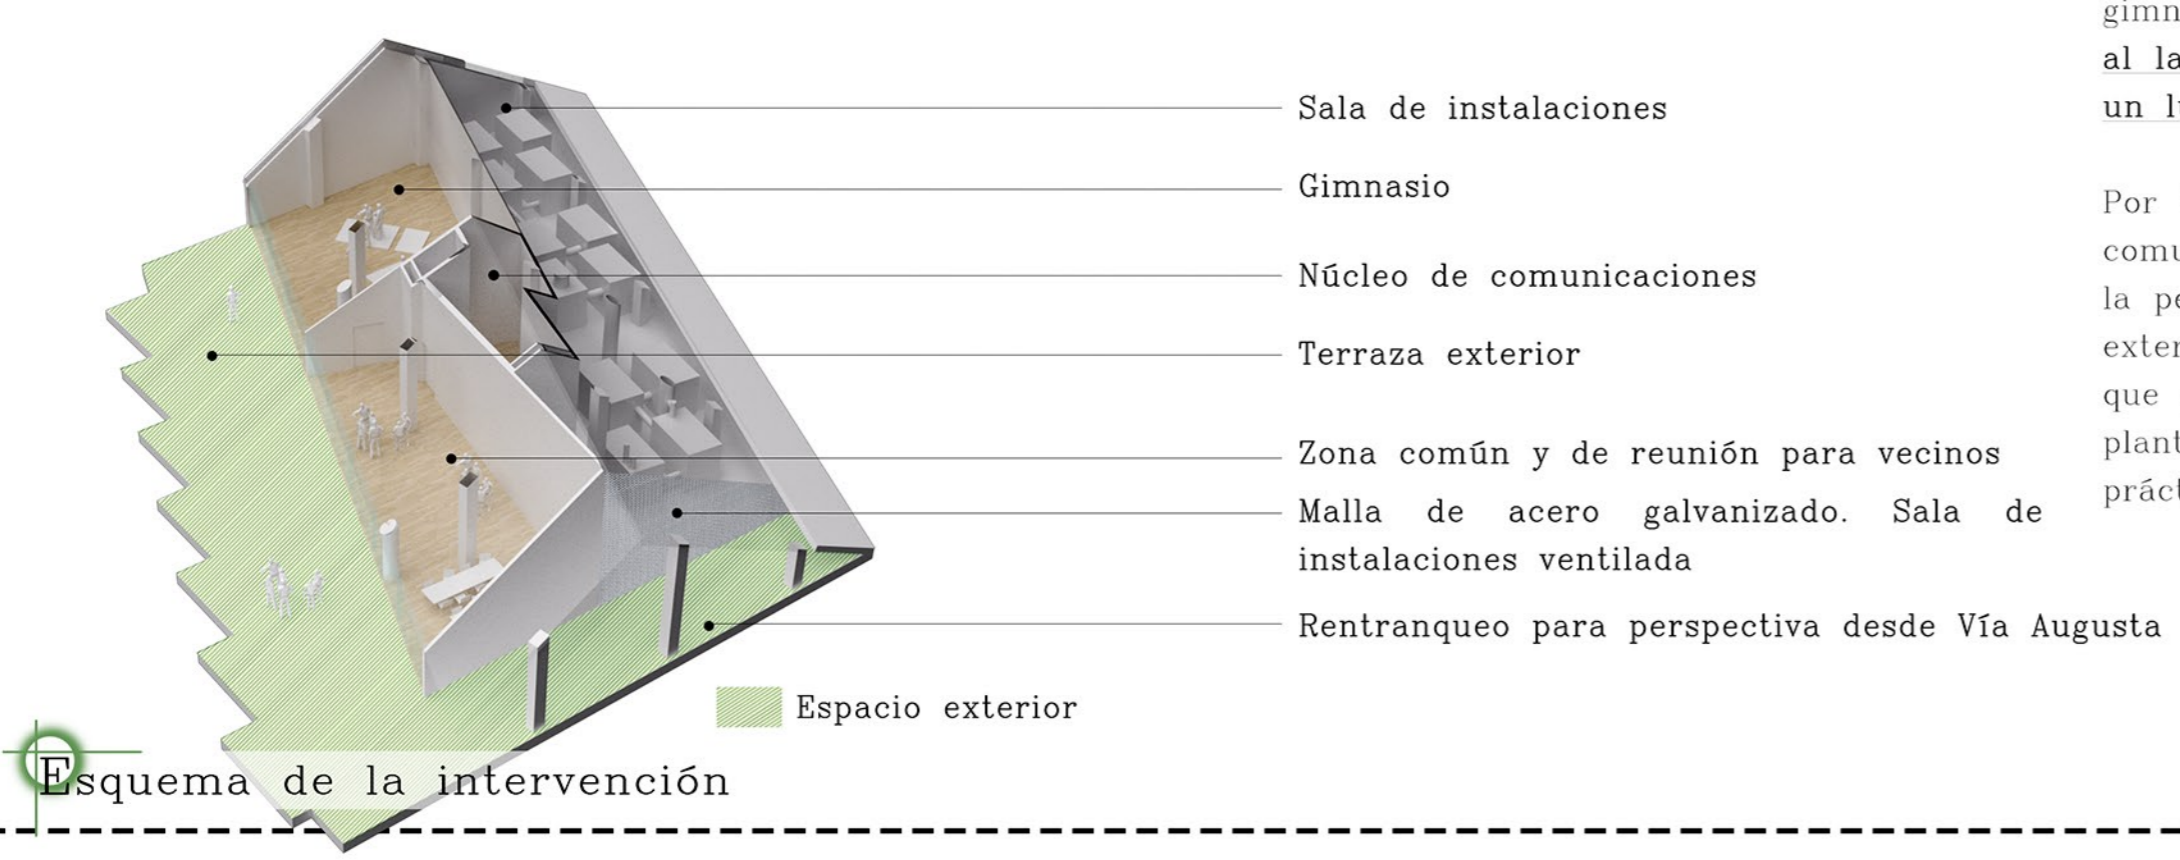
Sala de instalaciones

Gimnasio

Núcleo de comunicaciones

Terraza exterior

Zona común y de reunión para vecinos

Malla de acero galvanizado. Sala de instalaciones ventilada

Rentranqueo para perspectiva desde Vía Augusta

Espacio exterior

Esquema de la intervención

gimn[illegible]
al la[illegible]
un l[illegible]

Por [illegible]
comu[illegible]
la pe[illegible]
exter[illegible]
que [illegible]
plant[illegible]
práct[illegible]